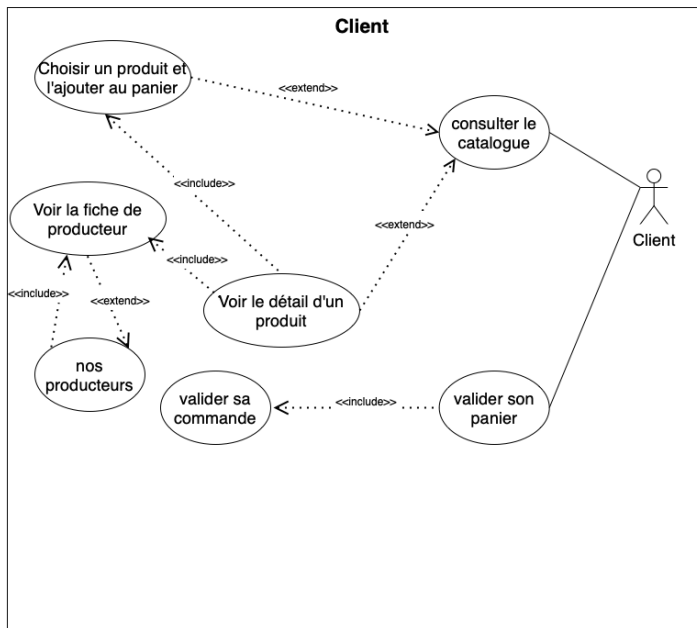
Client

Choisir un produit et l'ajouter au panier

<<extend>>

consulter le catalogue

<<include>>

Voir la fiche de producteur

<<extend>>

Client

<<include>>

<<include>>

<<extend>>

Voir le détail d'un produit

nos producteurs

valider sa commande

<<include>>

valider son panier